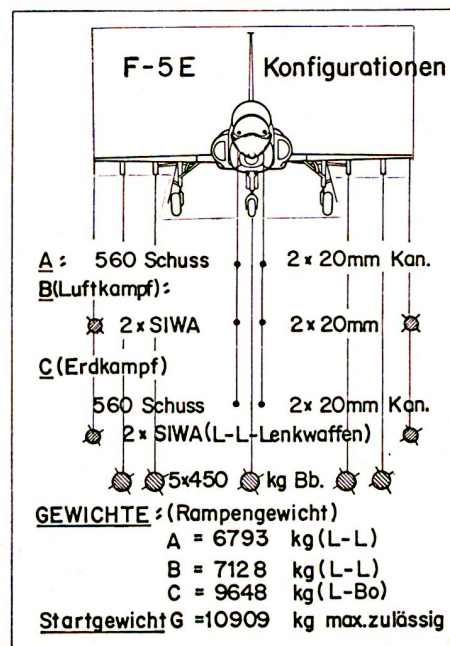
F-5E Konfigurationen

A: 560 Schuss 2 x 20mm Kan.
B(Luftkampf):
2 x SIWA 2 x 20mm
C(Erdkampf)
560 Schuss 2 x 20mm Kan.
2 x SIWA(L-L-Lenkwaffen)
5x450 kg Bb.

GEWICHTE: (Rampengewicht)
A = 6793 kg(L-L)
B = 7128 kg(L-L)
C = 9648 kg(L-Bo)
Startgewicht G =10909 kg max.zulässig